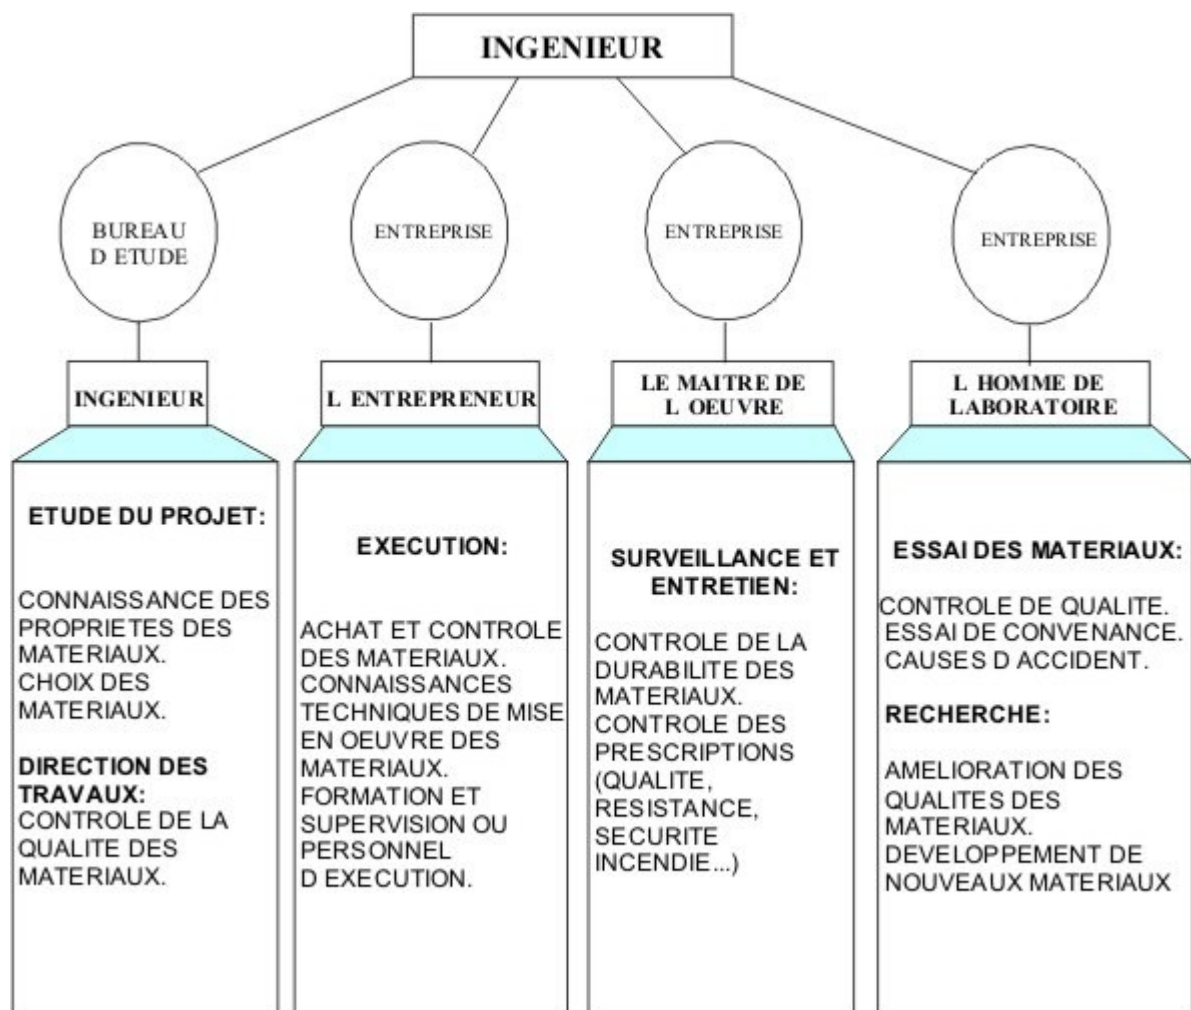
INGENIEUR

BUREAU D ETUDE

ENTREPRISE

ENTREPRISE

ENTREPRISE

INGENIEUR

L ENTREPRENEUR

LE MAITRE DE L OEUVRE

L HOMME DE LABORATOIRE

ETUDE DU PROJET:

CONNAISSANCE DES PROPRIETES DES MATERIAUX.
CHOIX DES MATERIAUX.

DIRECTION DES TRAVAUX:
CONTROLE DE LA QUALITE DES MATERIAUX.

EXECUTION:

ACHAT ET CONTROLE DES MATERIAUX.
CONNAISSANCES TECHNIQUES DE MISE EN OEUVRE DES MATERIAUX.
FORMATION ET SUPERVISION OU PERSONNEL D EXECUTION.

SURVEILLANCE ET ENTRETIEN:

CONTROLE DE LA DURABILITE DES MATERIAUX.
CONTROLE DES PRESCRIPTIONS (QUALITE, RESISTANCE, SECURITE INCENDIE...)

ESSAI DES MATERIAUX:

CONTROLE DE QUALITE.
ESSAI DE CONVENANCE.
CAUSES D ACCIDENT.

RECHERCHE:

AMELIORATION DES QUALITES DES MATERIAUX.
DEVELOPPEMENT DE NOUVEAUX MATERIAUX